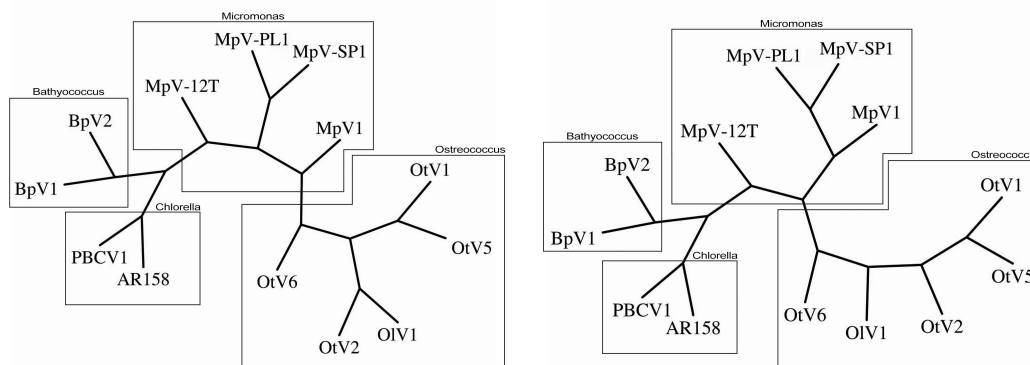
Micromonas
MpV-PL1
MpV-SP1
MpV-12T
Bathyococcus
BpV2
MpV1
Ostreococcus
BpV1
OtV1
Chlorella
OtV5
PBCV1
AR158
OtV6
OtV2
OlV1

Micromonas
MpV-PL1
MpV-SP1
MpV1
MpV-12T
Bathyococcus
Ostreococc
BpV2
OtV1
BpV1
Chlorella
OtV5
PBCV1
AR158
OtV6
OlV1
OtV2